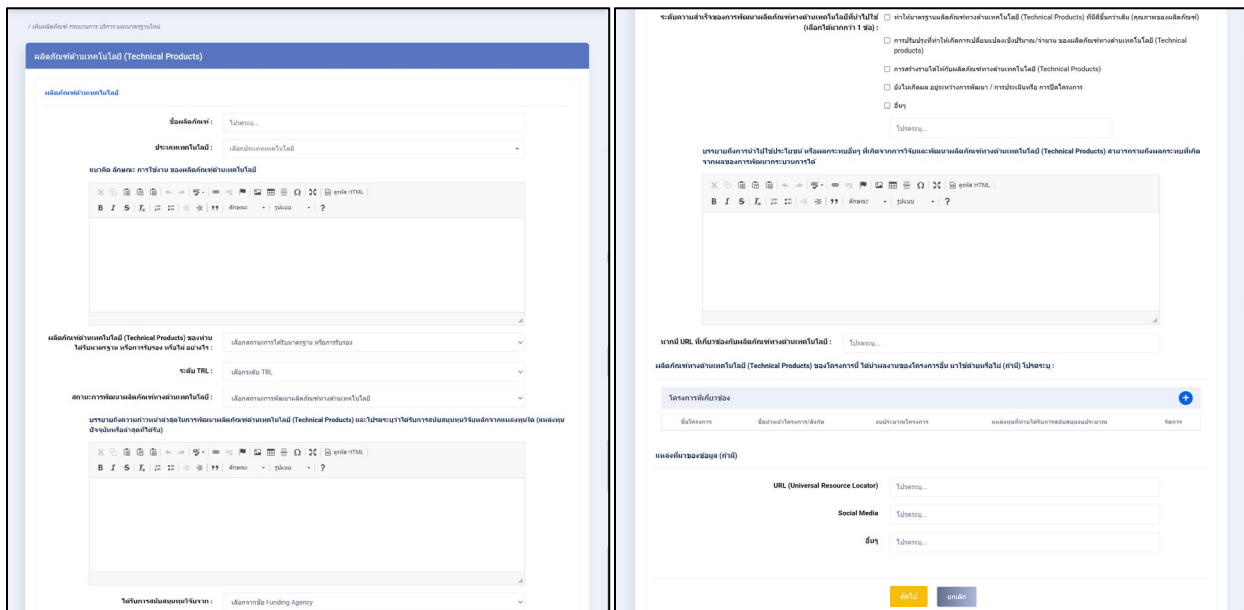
/ เพิ่มผลิตภัณฑ์ กระบวนการ บริการ และมาตรฐานใหม่

ผลิตภัณฑ์ด้านเทคโนโลยี (Technical Products)

ผลิตภัณฑ์ด้านเทคโนโลยี

ชื่อผลิตภัณฑ์ : โปรดระบุ...

ประเภทเทคโนโลยี : เลือกประเภทเทคโนโลยี

แนวคิด ลักษณะ การใช้งาน ของผลิตภัณฑ์ด้านเทคโนโลยี

ดูรหัส HTML
B I S $I_x$ 99 ลักษณะ รูปแบบ ?

ผลิตภัณฑ์ด้านเทคโนโลยี (Technical Products) ของท่านได้รับมาตรฐาน หรือการรับรอง หรือไม่ อย่างไร : เลือกสถานะการได้รับมาตรฐาน หรือการรับรอง

ระดับ TRL : เลือกระดับ TRL

สถานะการพัฒนาผลิตภัณฑ์ทางด้านเทคโนโลยี : เลือกสถานะการพัฒนาผลิตภัณฑ์ทางด้านเทคโนโลยี

บรรยายถึงความก้าวหน้าล่าสุดในการพัฒนาผลิตภัณฑ์ด้านเทคโนโลยี (Technical Products) และโปรดระบุว่าได้รับการสนับสนุนทุนวิจัยหลักจากแหล่งทุนใด (แหล่งทุนปัจจุบันหรือล่าสุดที่ได้รับ)

ดูรหัส HTML
B I S $I_x$ 99 ลักษณะ รูปแบบ ?

ได้รับการสนับสนุนทุนวิจัยจาก : เลือกจากชื่อ Funding Agency

ระดับความสำเร็จของการพัฒนาผลิตภัณฑ์ทางด้านเทคโนโลยีที่นำไปใช้ (เลือกได้มากกว่า 1 ข้อ) :
☐ ทำให้มาตรฐานผลิตภัณฑ์ทางด้านเทคโนโลยี (Technical Products) ที่มีดีขึ้นกว่าเดิม (คุณภาพของผลิตภัณฑ์)
☐ การปรับปรุงที่ทำให้เกิดการเปลี่ยนแปลงเชิงปริมาณ/จำนวน ของผลิตภัณฑ์ทางด้านเทคโนโลยี (Technical products)
☐ การสร้างรายได้ให้กับผลิตภัณฑ์ทางด้านเทคโนโลยี (Technical Products)
☐ ยังไม่เกิดผล อยู่ระหว่างการพัฒนา / การประเมินหรือ การปิดโครงการ
☐ อื่นๆ
โปรดระบุ...

บรรยายถึงการนำไปใช้ประโยชน์ หรือผลกระทบอื่นๆ ที่เกิดจากการวิจัยและพัฒนาผลิตภัณฑ์ทางด้านเทคโนโลยี (Technical Products) สามารถรวมถึงผลกระทบที่เกิดจากผลของการพัฒนากระบวนการได้

ดูรหัส HTML
B I S $I_x$ 99 ลักษณะ รูปแบบ ?

หากมี URL ที่เกี่ยวข้องกับผลิตภัณฑ์ทางด้านเทคโนโลยี : โปรดระบุ...

ผลิตภัณฑ์ทางด้านเทคโนโลยี (Technical Products) ของโครงการนี้ ได้นำผลงานของโครงการอื่น มาใช้ด้วยหรือไม่ (ถ้ามี) โปรดระบุ :

โครงการที่เกี่ยวข้อง

| ชื่อโครงการ | ชื่อหัวหน้าโครงการ/สังกัด | งบประมาณโครงการ | แหล่งทุนที่ท่านได้รับการสนับสนุนงบประมาณ | จัดการ |
|---|---|---|---|---|

แหล่งที่มาของข้อมูล (ถ้ามี)

URL (Universal Resource Locator) โปรดระบุ...

Social Media โปรดระบุ...

อื่นๆ โปรดระบุ...

ถัดไป ยกเลิก